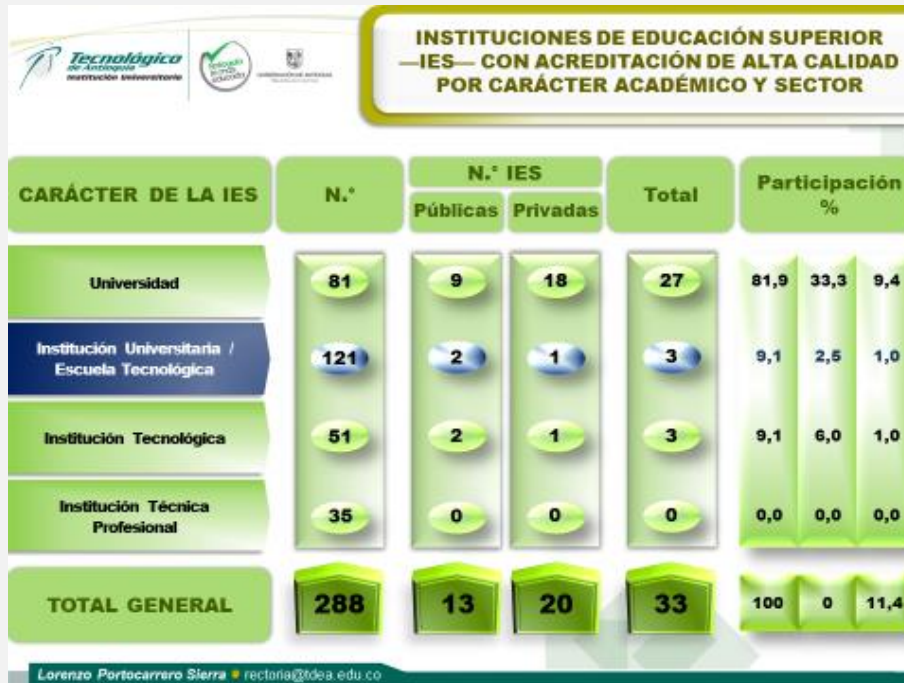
Tecnológico de Antioquia Institución Universitaria

INSTITUCIONES DE EDUCACIÓN SUPERIOR —IES— CON ACREDITACIÓN DE ALTA CALIDAD POR CARÁCTER ACADÉMICO Y SECTOR

| CARÁCTER DE LA IES | N.° | N.° IES Públicas | N.° IES Privadas | Total | Participación % | | |
|---|---|---|---|---|---|---|---|
| Universidad | 81 | 9 | 18 | 27 | 81,9 | 33,3 | 9,4 |
| Institución Universitaria / Escuela Tecnológica | 121 | 2 | 1 | 3 | 9,1 | 2,5 | 1,0 |
| Institución Tecnológica | 51 | 2 | 1 | 3 | 9,1 | 6,0 | 1,0 |
| Institución Técnica Profesional | 35 | 0 | 0 | 0 | 0,0 | 0,0 | 0,0 |
| TOTAL GENERAL | 288 | 13 | 20 | 33 | 100 | 0 | 11,4 |

Lorenzo Portocarrero Sierra • rectoria@tdea.edu.co